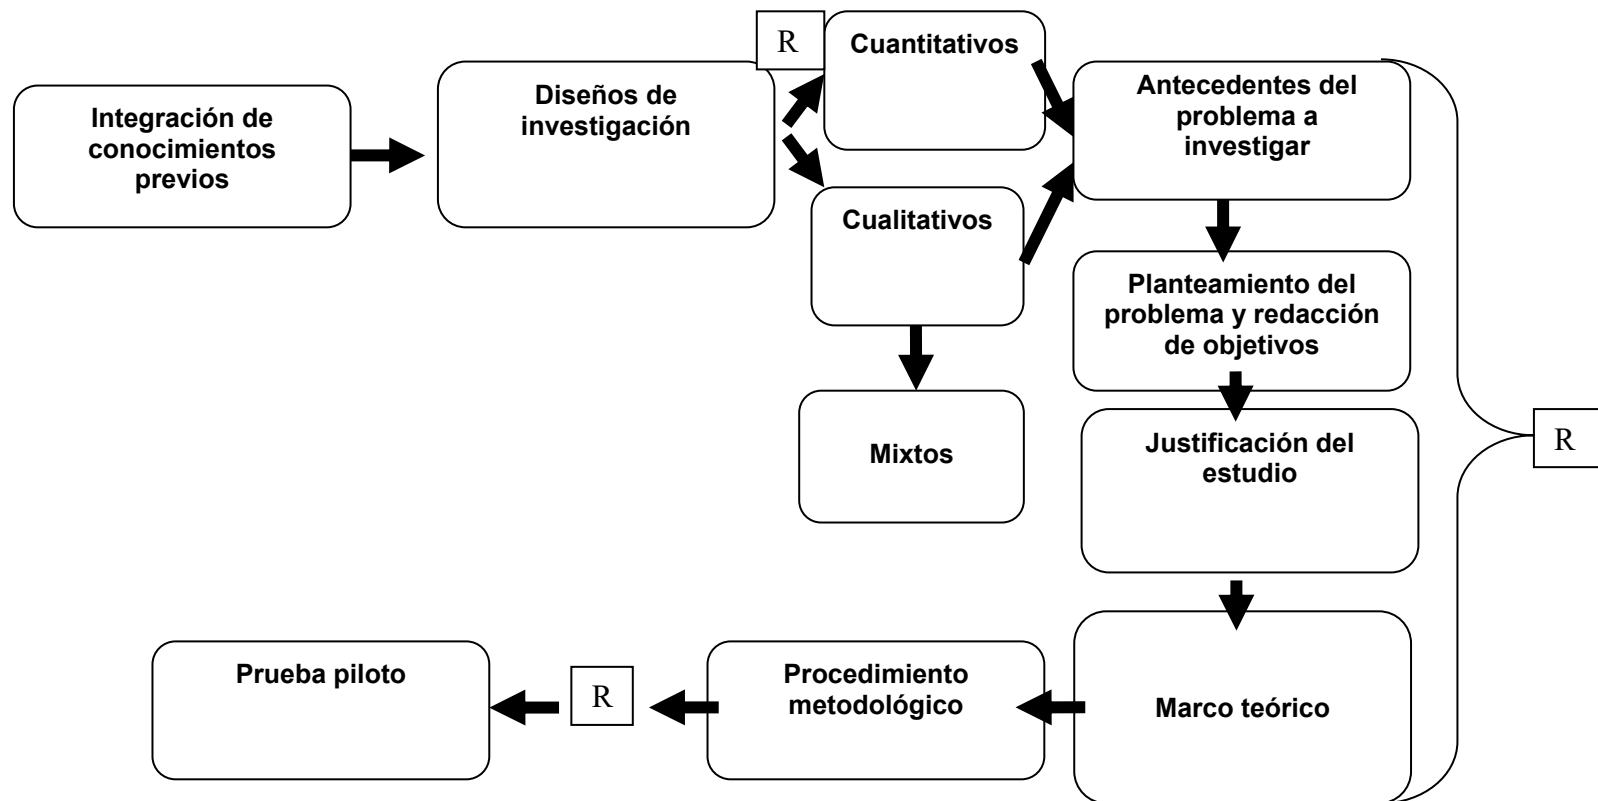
Integración de conocimientos previos

Diseños de investigación

R

Cuantitativos

Cualitativos

Mixtos

Antecedentes del problema a investigar

Planteamiento del problema y redacción de objetivos

Justificación del estudio

Marco teórico

R

Procedimiento metodológico

R

Prueba piloto